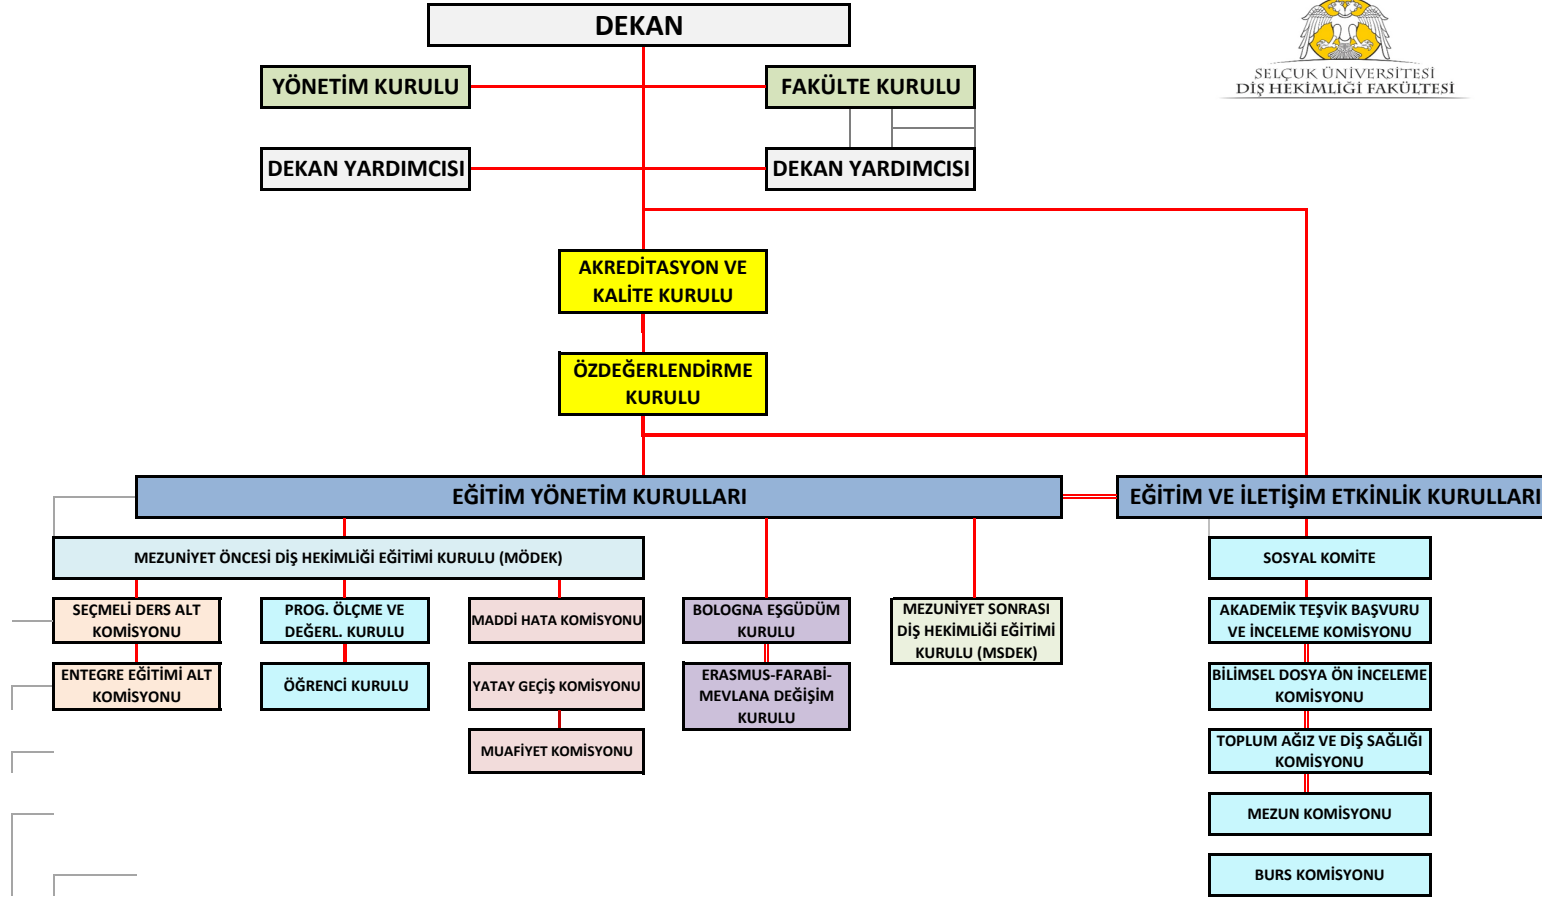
DEKAN

SELÇUK ÜNİVERSİTESİ
DİŞ HEKİMLİĞİ FAKÜLTESİ

YÖNETİM KURULU

FAKÜLTE KURULU

DEKAN YARDIMCISI

DEKAN YARDIMCISI

AKREDİTASYON VE KALİTE KURULU

ÖZDEĞERLENDİRME KURULU

EĞİTİM YÖNETİM KURULLARI

EĞİTİM VE İLETİŞİM ETKİNLİK KURULLARI

MEZUNİYET ÖNCESİ DİŞ HEKİMLİĞİ EĞİTİMİ KURULU (MÖDEK)

SEÇMELİ DERS ALT KOMİSYONU

PROG. ÖLÇME VE DEĞERL. KURULU

MADDİ HATA KOMİSYONU

BOLOGNA EŞGÜDÜM KURULU

MEZUNİYET SONRASI DİŞ HEKİMLİĞİ EĞİTİMİ KURULU (MSDEK)

ENTEGRE EĞİTİMİ ALT KOMİSYONU

ÖĞRENCİ KURULU

YATAY GEÇİŞ KOMİSYONU

ERASMUS-FARABİ-MEVLANA DEĞİŞİM KURULU

MUAFİYET KOMİSYONU

SOSYAL KOMİTE

AKADEMİK TEŞVİK BAŞVURU VE İNCELEME KOMİSYONU

BİLİMSEL DOSYA ÖN İNCELEME KOMİSYONU

TOPLUM AĞIZ VE DİŞ SAĞLIĞI KOMİSYONU

MEZUN KOMİSYONU

BURS KOMİSYONU